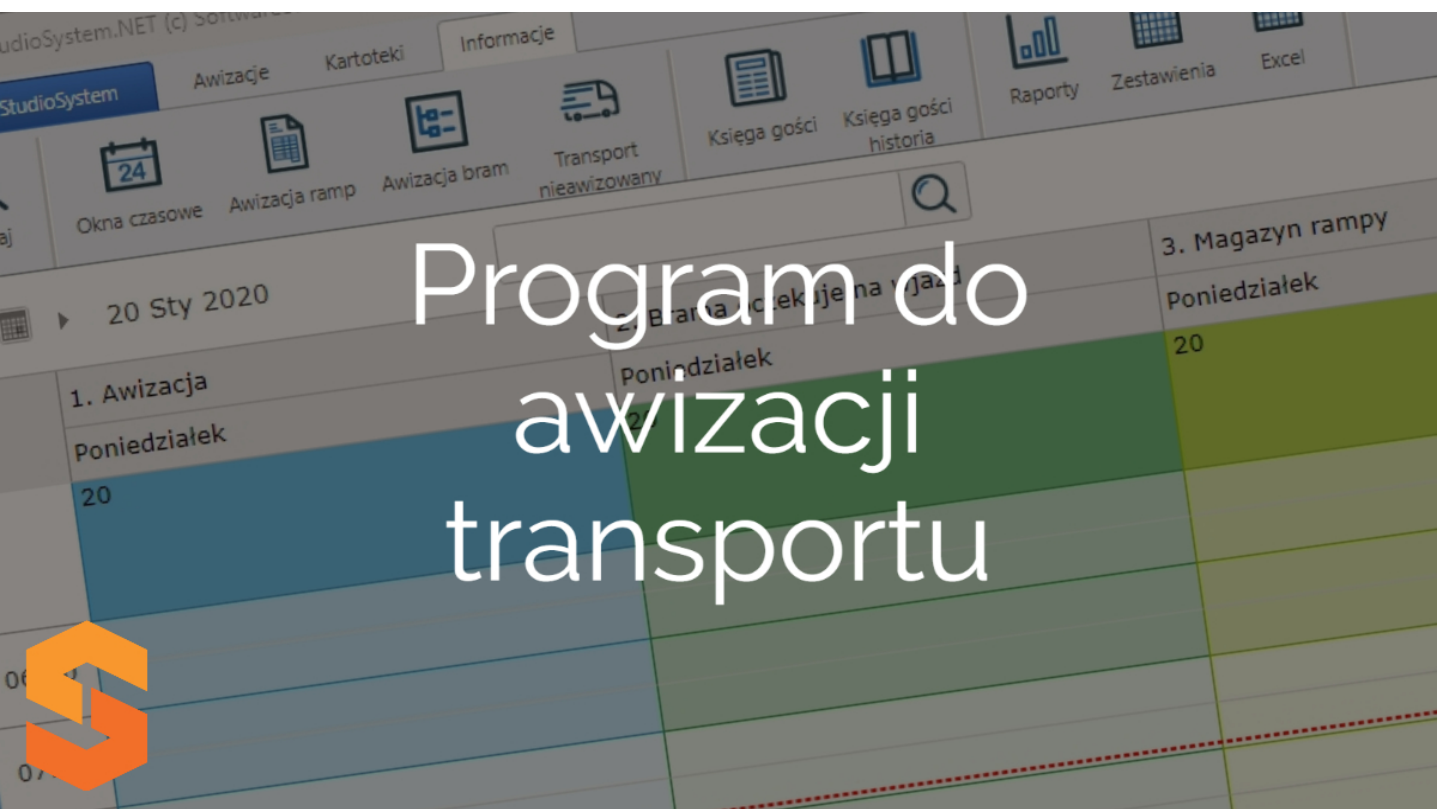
udioSystem.NET (c) Softwa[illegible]

StudioSystem
Awizacje
Kartoteki
Informacje

aj
Okna czasowe
Awizacja ramp
Awizacja bram
Transport nieawizowany
Księga gości
Księga gości historia
Raporty
Zestawienia
Excel

20 Sty 2020

1. Awizacja
Poniedziałek
20

2. Brama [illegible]ekuje na wjazd
Poniedziałek
2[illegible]

3. Magazyn rampy
Poniedziałek
20

06
07

Program do awizacji transportu